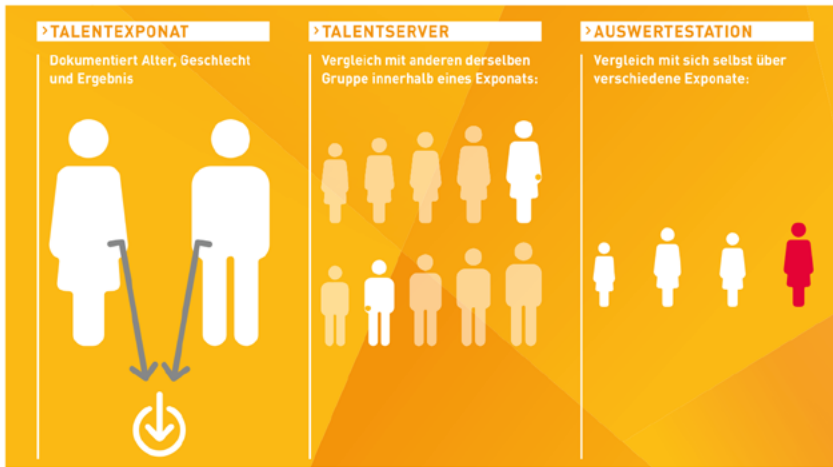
›TALENTEXPONAT

Dokumentiert Alter, Geschlecht und Ergebnis

›TALENTSERVER

Vergleich mit anderen derselben Gruppe innerhalb eines Exponats:

›AUSWERTESTATION

Vergleich mit sich selbst über verschiedene Exponate: